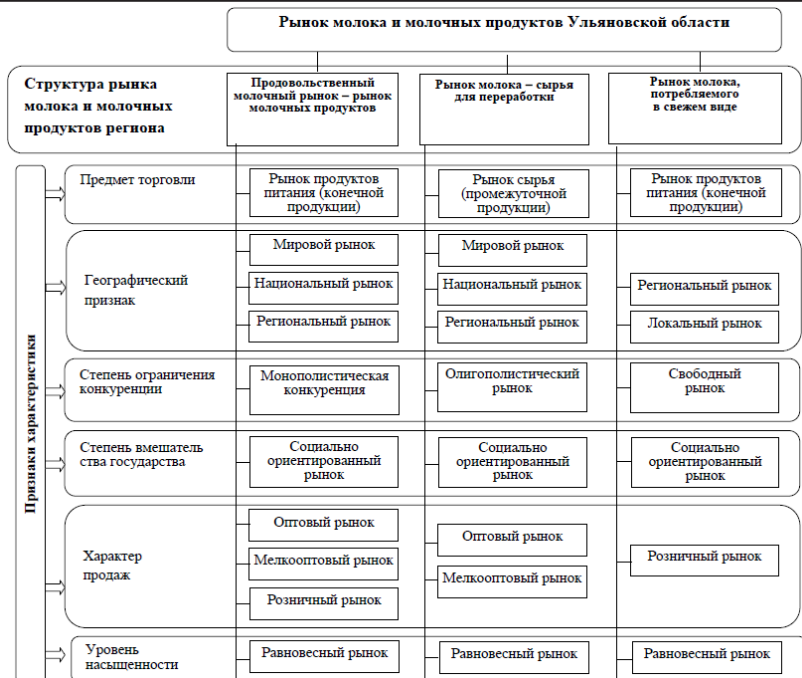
Рынок молока и молочных продуктов Ульяновской области

Структура рынка молока и молочных продуктов региона

| | Продовольственный молочный рынок – рынок молочных продуктов | Рынок молока – сырья для переработки | Рынок молока, потребляемого в свежем виде |
|---|---|---|---|
| Предмет торговли | Рынок продуктов питания (конечной продукции) | Рынок сырья (промежуточной продукции) | Рынок продуктов питания (конечной продукции) |
| Географический признак | Мировой рынок<br>Национальный рынок<br>Региональный рынок | Мировой рынок<br>Национальный рынок<br>Региональный рынок | Региональный рынок<br>Локальный рынок |
| Степень ограничения конкуренции | Монополистическая конкуренция | Олигополистический рынок | Свободный рынок |
| Степень вмешатель ства государства | Социально ориентированный рынок | Социально ориентированный рынок | Социально ориентированный рынок |
| Характер продаж | Оптовый рынок<br>Мелкооптовый рынок<br>Розничный рынок | Оптовый рынок<br>Мелкооптовый рынок | Розничный рынок |
| Уровень насыщенности | Равновесный рынок | Равновесный рынок | Равновесный рынок |

Признаки характеристики